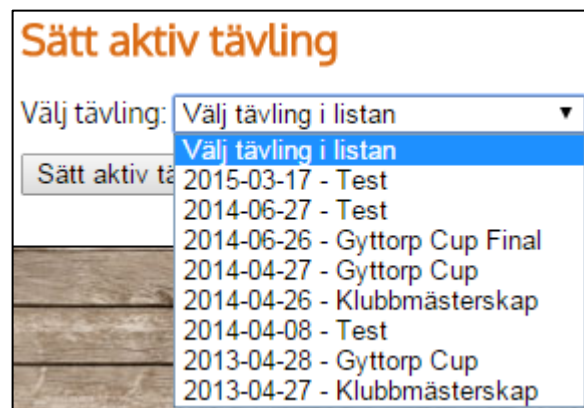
Sätt aktiv tävling

Välj tävling: Välj tävling i listan ▼

Välj tävling i listan
2015-03-17 - Test
2014-06-27 - Test
2014-06-26 - Gyttorp Cup Final
2014-04-27 - Gyttorp Cup
2014-04-26 - Klubbmästerskap
2014-04-08 - Test
2013-04-28 - Gyttorp Cup
2013-04-27 - Klubbmästerskap

Sätt aktiv tä